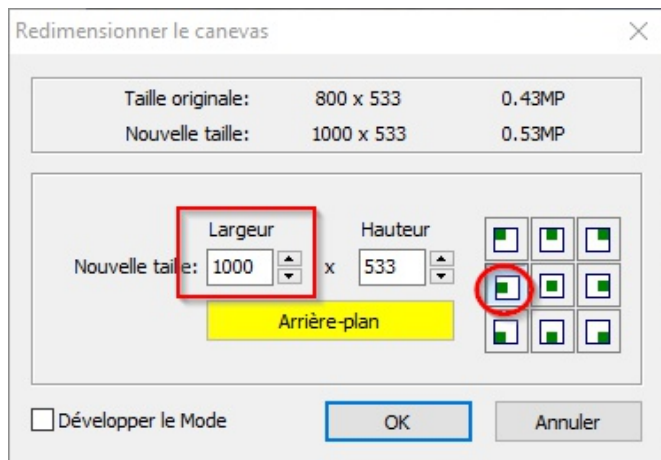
Redimensionner le canevas

| Taille originale: | 800 x 533 | 0.43MP |
|---|---|---|
| Nouvelle taille: | 1000 x 533 | 0.53MP |

Largeur
Hauteur
Nouvelle taille: 1000 x 533

Arrière-plan

Développer le Mode
OK
Annuler